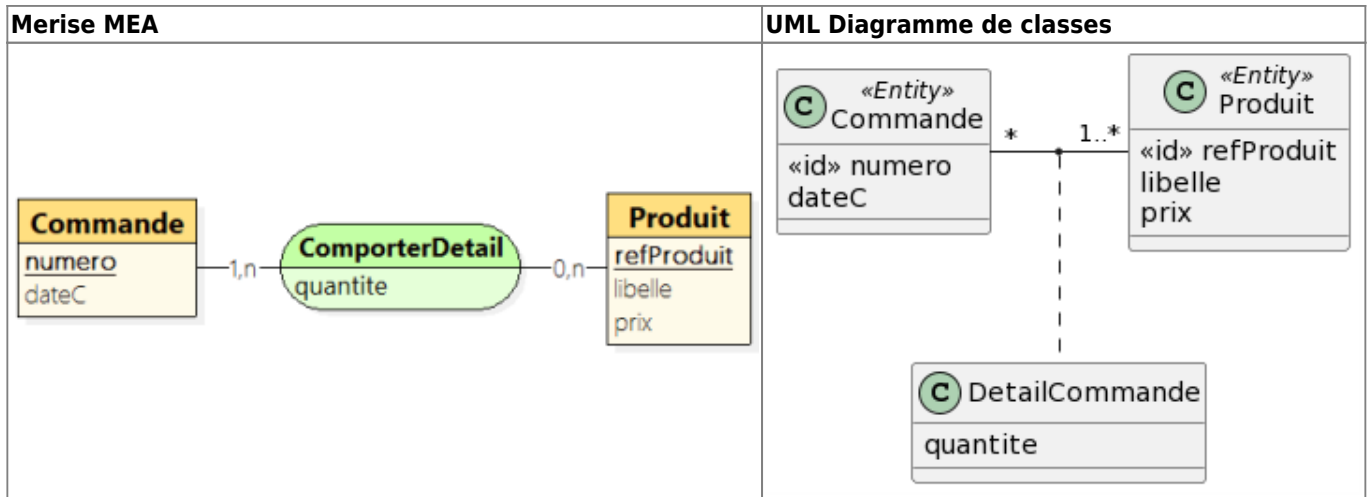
| Merise MEA | UML Diagramme de classes |
|---|---|
| Commande numero dateC 1,n ComporterDetail quantite 0,n Produit refProduit libelle prix | C «Entity» Commande «id» numero dateC * 1..* C «Entity» Produit «id» refProduit libelle prix C DetailCommande quantite |